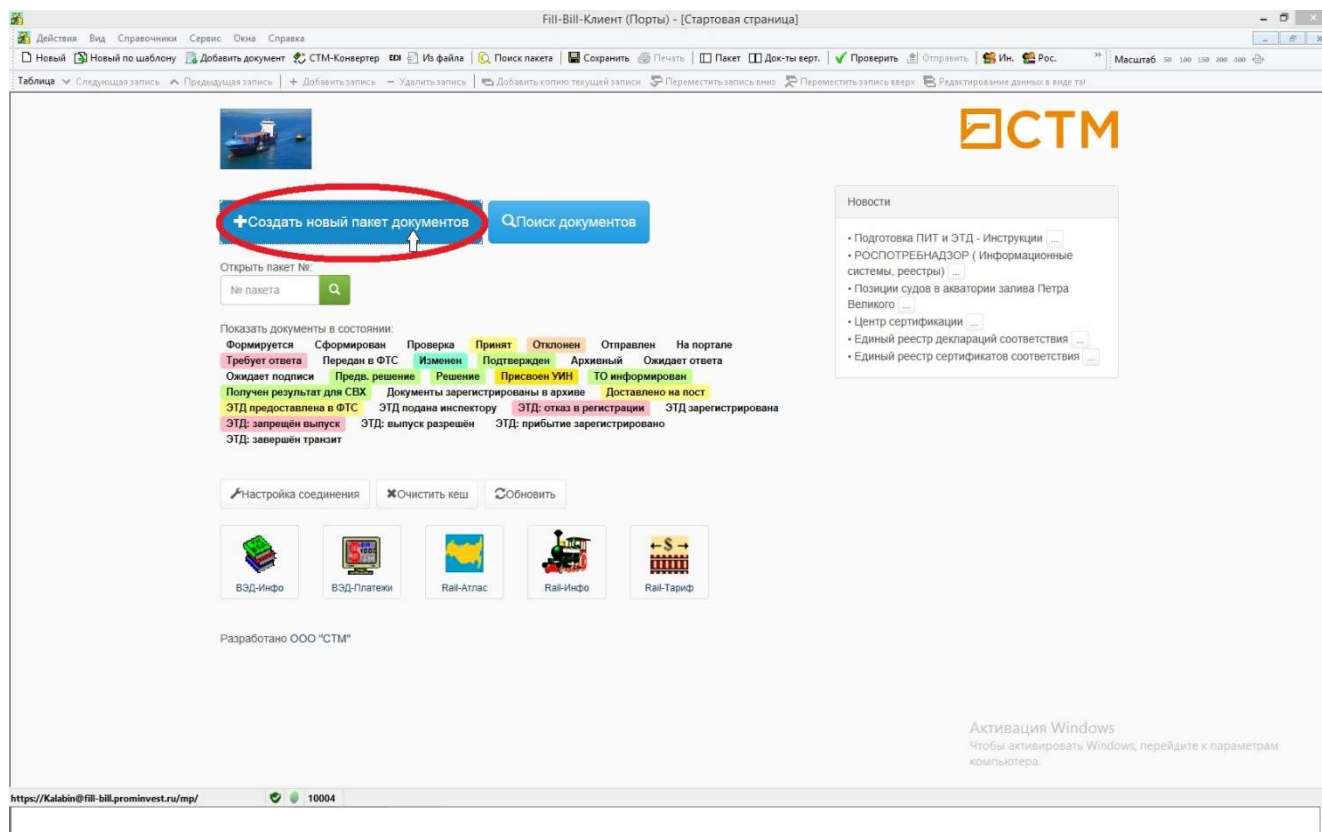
Fill-Bill-Клиент (Порты) - [Стартовая страница]

Действия Вид Справочники Сервис Окна Справка

Новый Новый по шаблону Добавить документ СТМ-Конвертер EDI Из файла Поиск пакета Сохранить Печать Пакет Док-ты верт. Проверить Отправить Ин. Рос. Масштаб 50 100 150 300 400

Таблица Следующая запись Предыдущая запись + Добавить запись − Удалить запись Добавить копию текущей записи Переместить запись вниз Переместить запись вверх Редактирование данных в виде таі

СТМ

+Создать новый пакет документов

Поиск документов

Открыть пакет №:

№ пакета

Показать документы в состоянии:

Формируется Сформирован Проверка Принят Отклонен Отправлен На портале Требует ответа Передан в ФТС Изменен Подтвержден Архивный Ожидает ответа Ожидает подписи Предв. решение Решение Присвоен УИН ТО информирован Получен результат для СВХ Документы зарегистрированы в архиве Доставлено на пост ЭТД предоставлена в ФТС ЭТД подана инспектору ЭТД: отказ в регистрации ЭТД зарегистрирована ЭТД: запрещён выпуск ЭТД: выпуск разрешён ЭТД: прибытие зарегистрировано ЭТД: завершён транзит

Новости

• Подготовка ПИТ и ЭТД - Инструкции ...
• РОСПОТРЕБНАДЗОР ( Информационные системы, реестры) ...
• Позиции судов в акватории залива Петра Великого ...
• Центр сертификации ...
• Единый реестр деклараций соответствия ...
• Единый реестр сертификатов соответствия ...

Настройка соединения Очистить кеш Обновить

ВЭД-Инфо ВЭД-Платежи Rail-Атлас Rail-Инфо Rail-Тариф

Разработано ООО "СТМ"

Активация Windows
Чтобы активировать Windows, перейдите к параметрам компьютера.

https://Kalabin@fill-bill.prominvest.ru/mp/ 10004